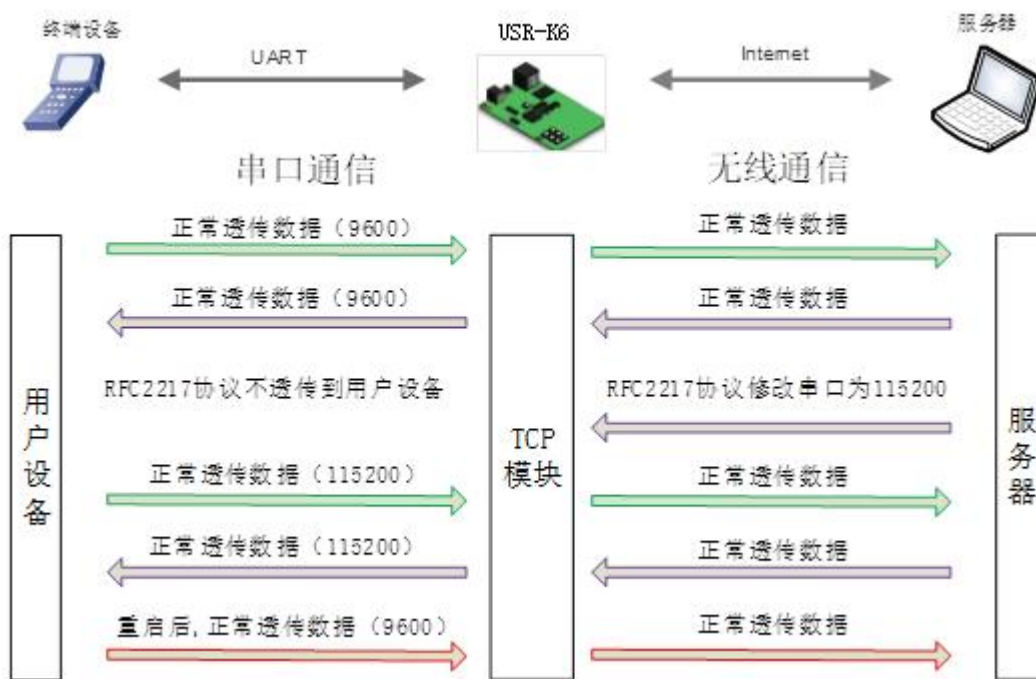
终端设备

UART

USR-K6

Internet

服务器

串口通信

无线通信

用户设备

正常透传数据（9600）

正常透传数据（9600）

RFC2217协议不透传到用户设备

正常透传数据（115200）

正常透传数据（115200）

重启后，正常透传数据（9600）

TCP模块

正常透传数据

正常透传数据

RFC2217协议修改串口为115200

正常透传数据

正常透传数据

正常透传数据

服务器